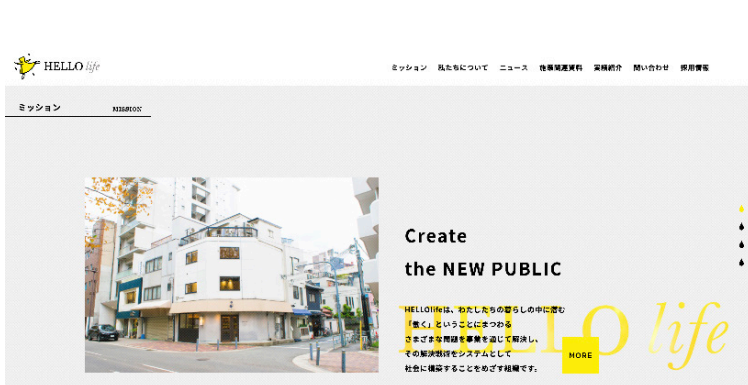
HELLO life

ミッション　私たちについて　ニュース　各種関連資料　実績紹介　問い合わせ　採用情報

ミッション　MISSION

Create
the NEW PUBLIC

HELLOlifeは、わたしたちの暮らしの中に潜む「働く」ということにまつわるさまざまな問題を事業を通じて解決し、その解決策をシステムとして社会に構築することをめざす組織です。

HELLO life

MORE